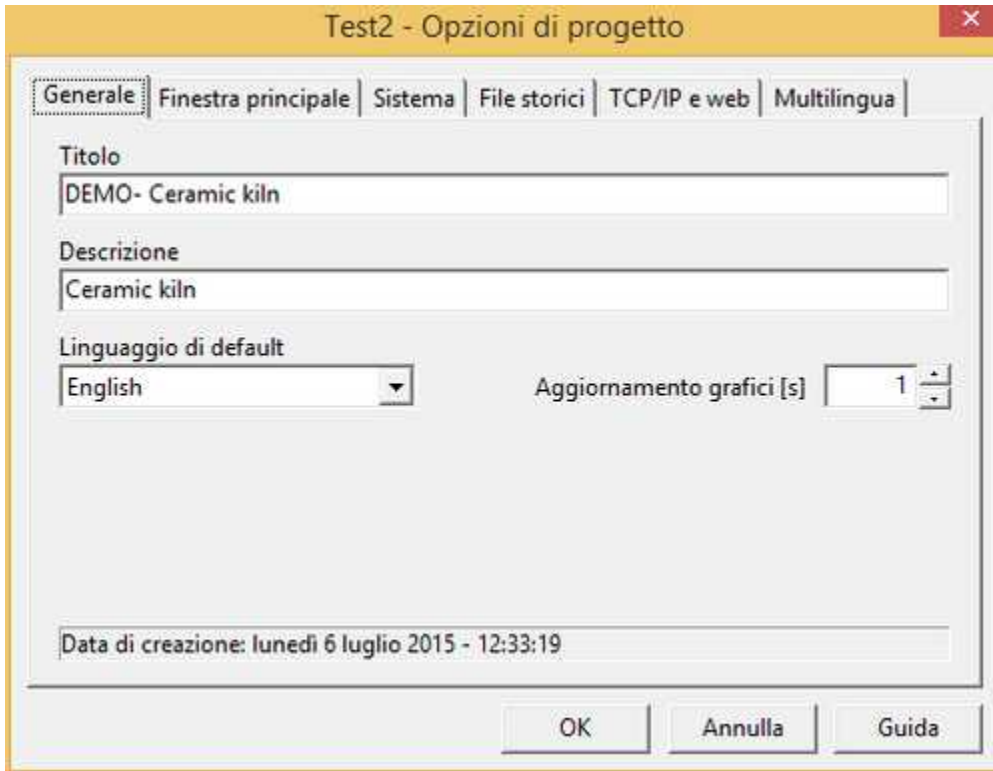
Test2 - Opzioni di progetto

Generale | Finestra principale | Sistema | File storici | TCP/IP e web | Multilingua

Titolo
DEMO- Ceramic kiln

Descrizione
Ceramic kiln

Linguaggio di default
English

Aggiornamento grafici [s] 1

Data di creazione: lunedì 6 luglio 2015 - 12:33:19

OK
Annulla
Guida